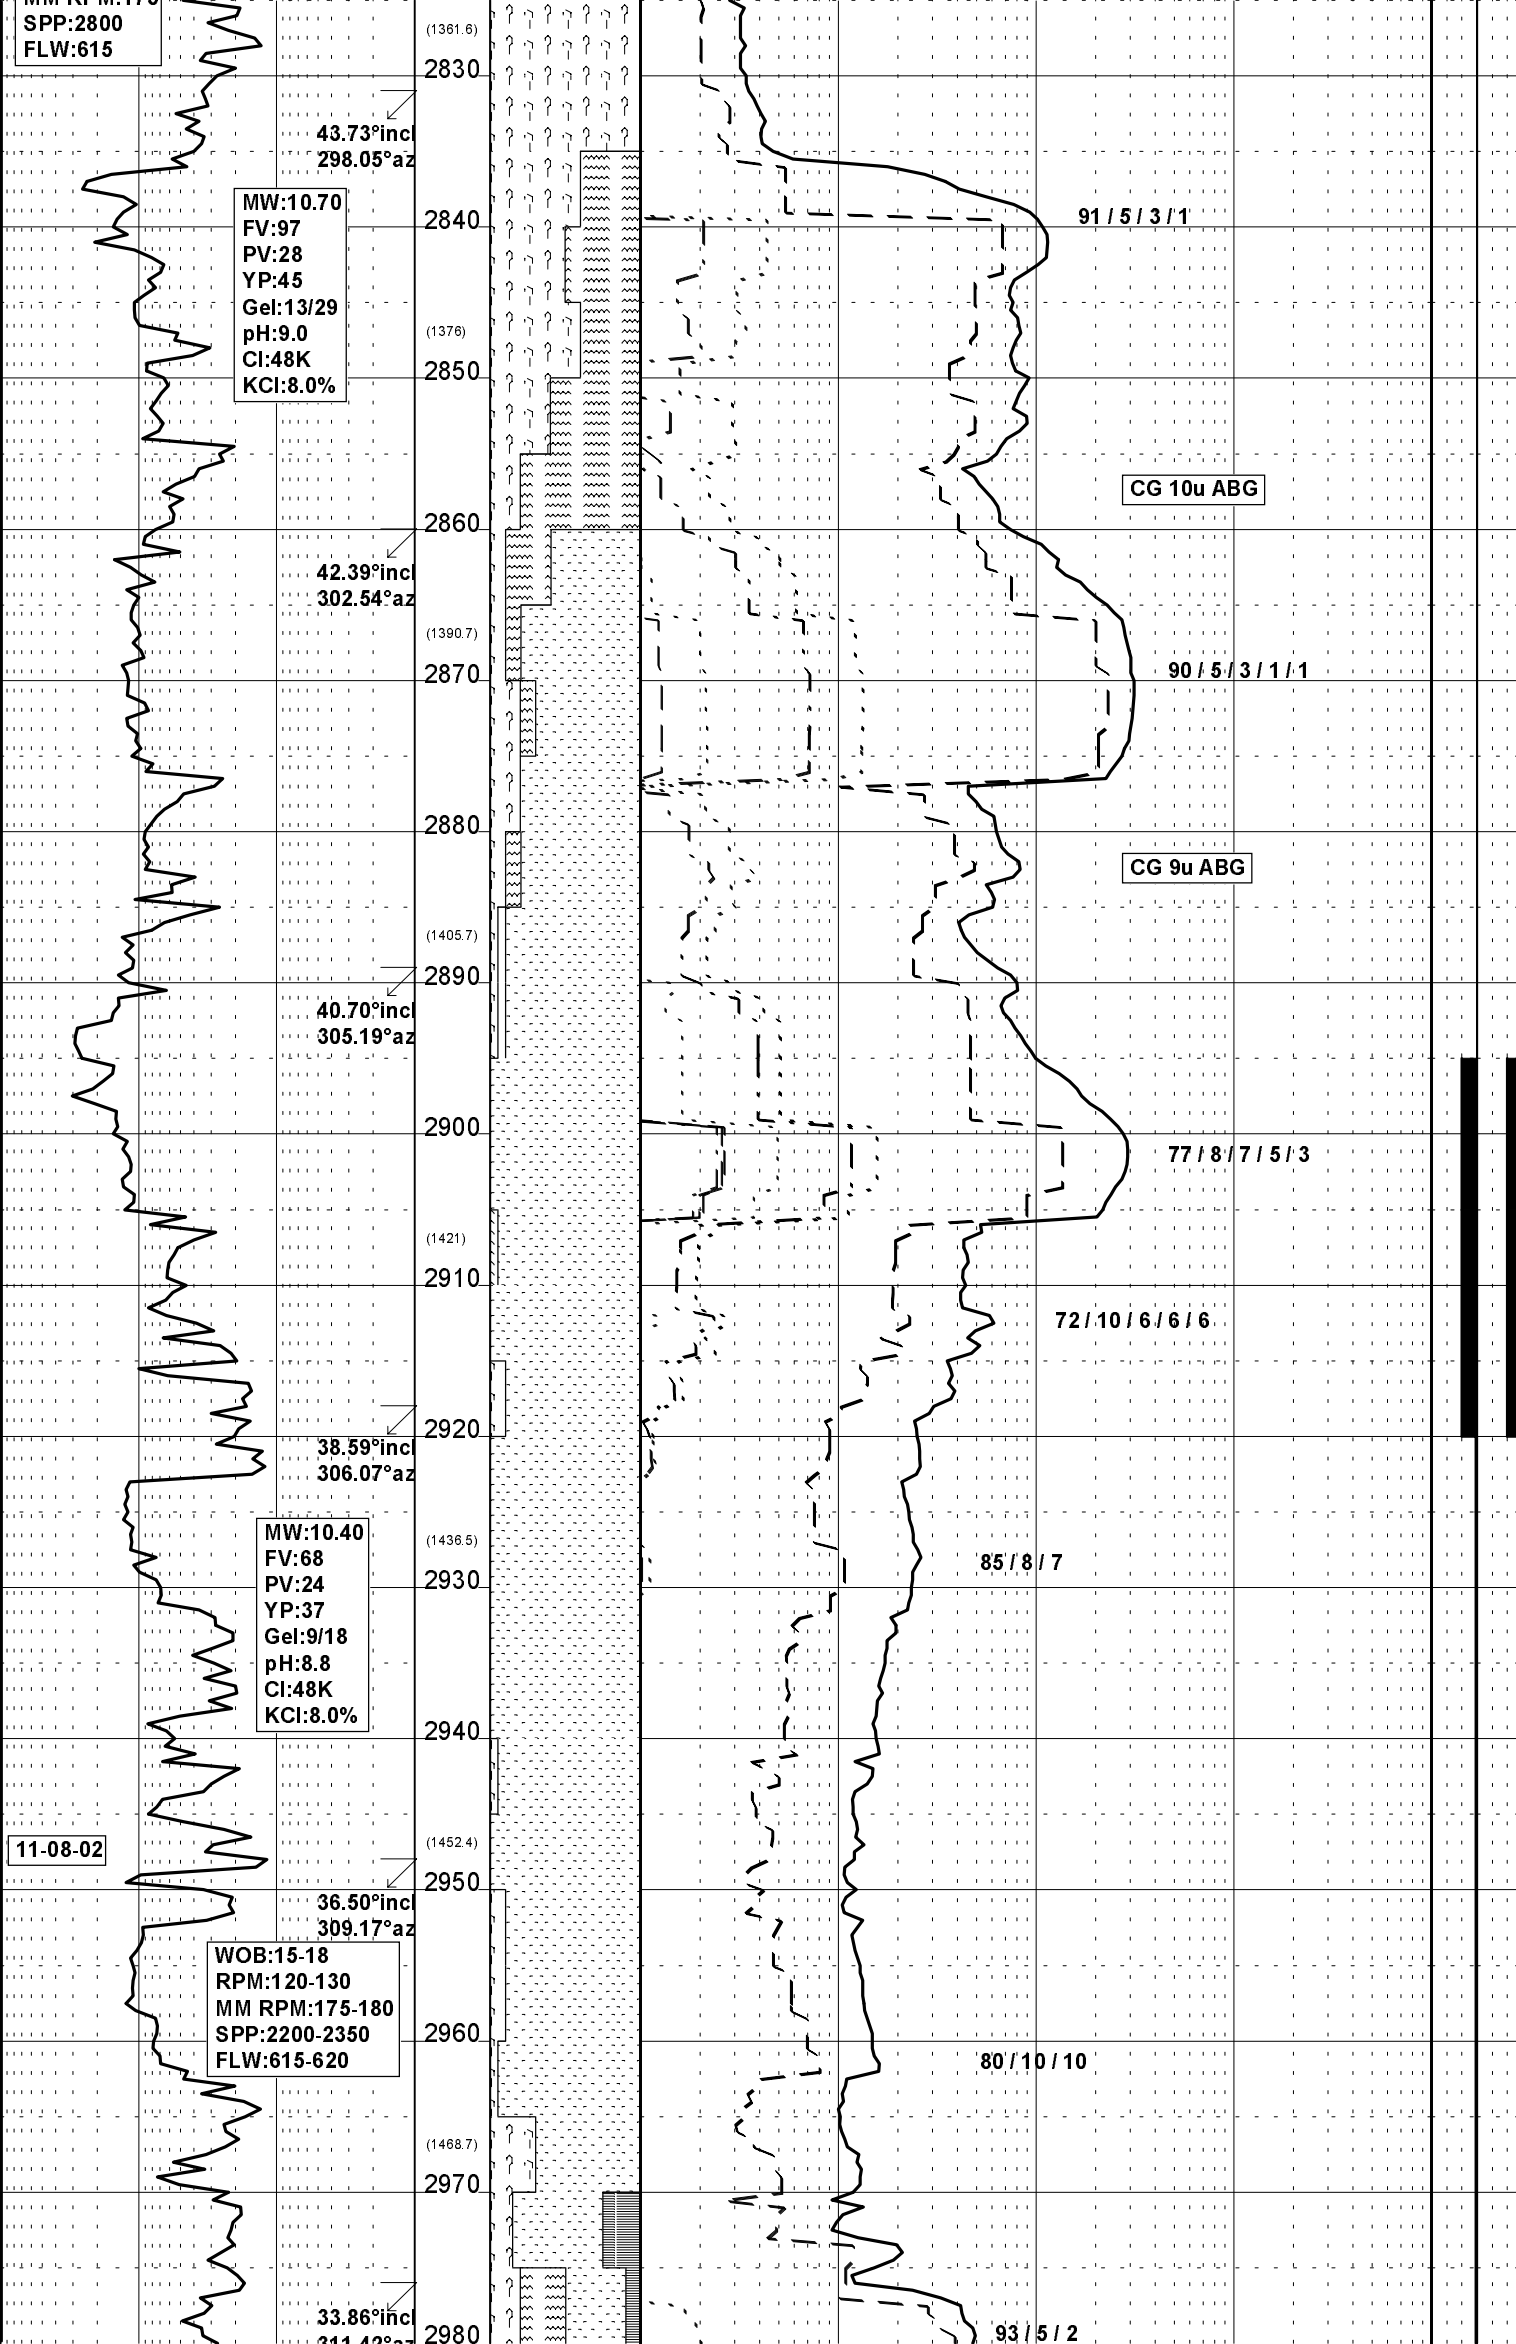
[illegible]
SPP:2800
FLW:615

(1361.6)
2830

43.73°incl
298.05°az

MW:10.70
FV:97
PV:28
YP:45
Gel:13/29
pH:9.0
Cl:48K
KCl:8.0%

2840
91 / 5 / 3 / 1

(1376)
2850

CG 10u ABG

2860
42.39°incl
302.54°az

(1390.7)
2870
90 / 5 / 3 / 1 / 1

2880
CG 9u ABG

(1405.7)
2890
40.70°incl
305.19°az

2900
77 / 8 / 7 / 5 / 3

(1421)
2910
72 / 10 / 6 / 6 / 6

2920
38.59°incl
306.07°az

MW:10.40
FV:68
PV:24
YP:37
Gel:9/18
pH:8.8
Cl:48K
KCl:8.0%

(1436.5)
2930
85 / 8 / 7

2940

11-08-02

(1452.4)
2950
36.50°incl
309.17°az

WOB:15-18
RPM:120-130
MM RPM:175-180
SPP:2200-2350
FLW:615-620

2960
80 / 10 / 10

(1468.7)
2970

33.86°incl
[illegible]
2980
93 / 5 / 2